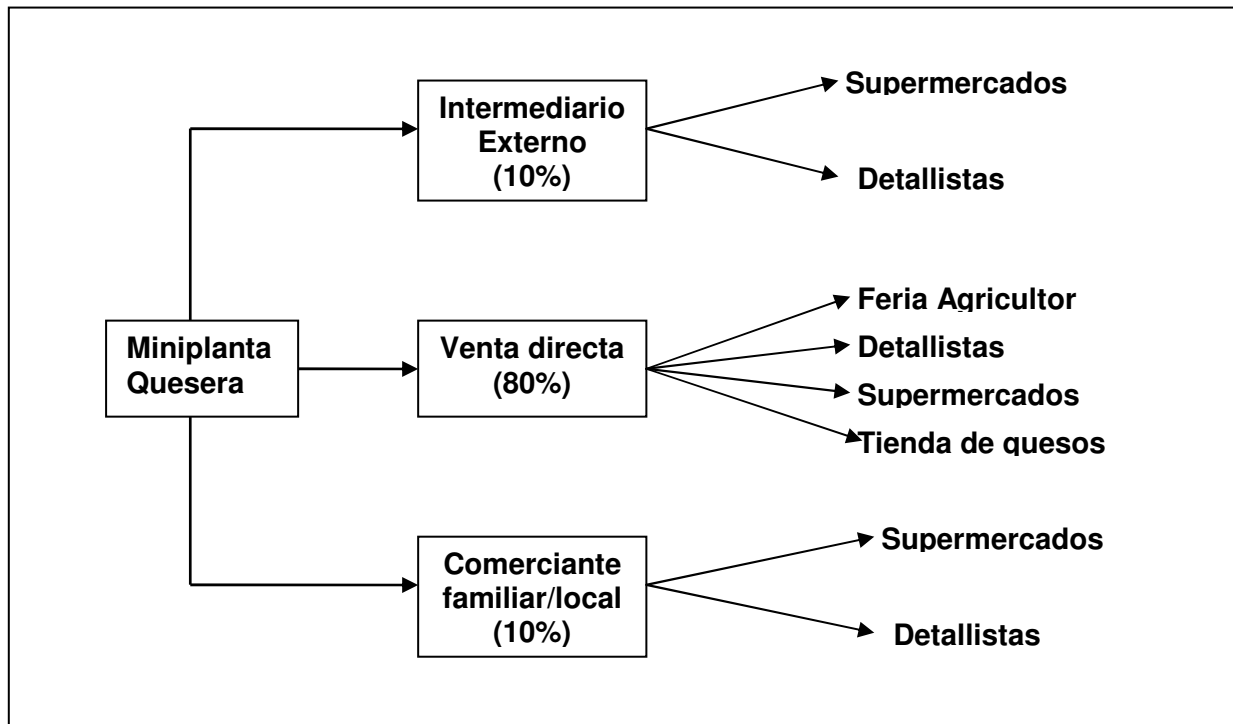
Intermediario Externo (10%)

Supermercados

Detallistas

Miniplanta Quesera

Venta directa (80%)

Feria Agricultor

Detallistas

Supermercados

Tienda de quesos

Comerciante familiar/local (10%)

Supermercados

Detallistas